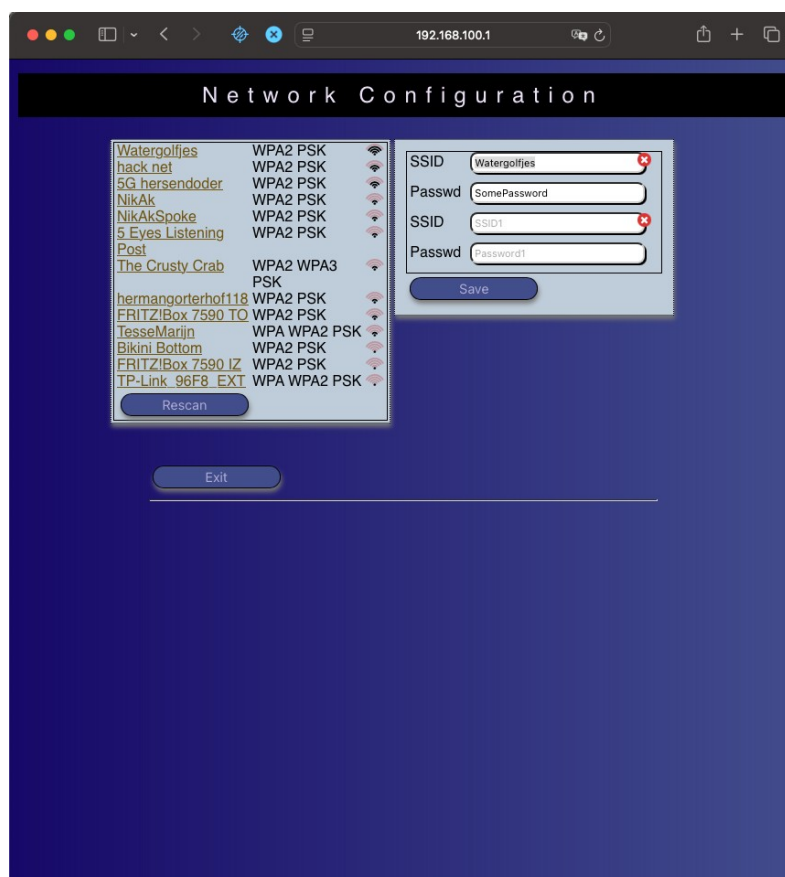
192.168.100.1

Network Configuration

| | |
|---|---|
| Watergolfjes | WPA2 PSK |
| hack net | WPA2 PSK |
| 5G hersendoder | WPA2 PSK |
| NikAk | WPA2 PSK |
| NikAkSpoke | WPA2 PSK |
| 5 Eyes Listening Post | WPA2 PSK |
| The Crusty Crab | WPA2 WPA3 PSK |
| hermangorterhof118 | WPA2 PSK |
| FRITZ!Box 7590 TO | WPA2 PSK |
| TesseMarijn | WPA WPA2 PSK |
| Bikini Bottom | WPA2 PSK |
| FRITZ!Box 7590 IZ | WPA2 PSK |
| TP-Link_96F8_EXT | WPA WPA2 PSK |

Rescan

SSID Watergolfjes
Passwd SomePassword
SSID SSID1
Passwd Password1

Save

Exit